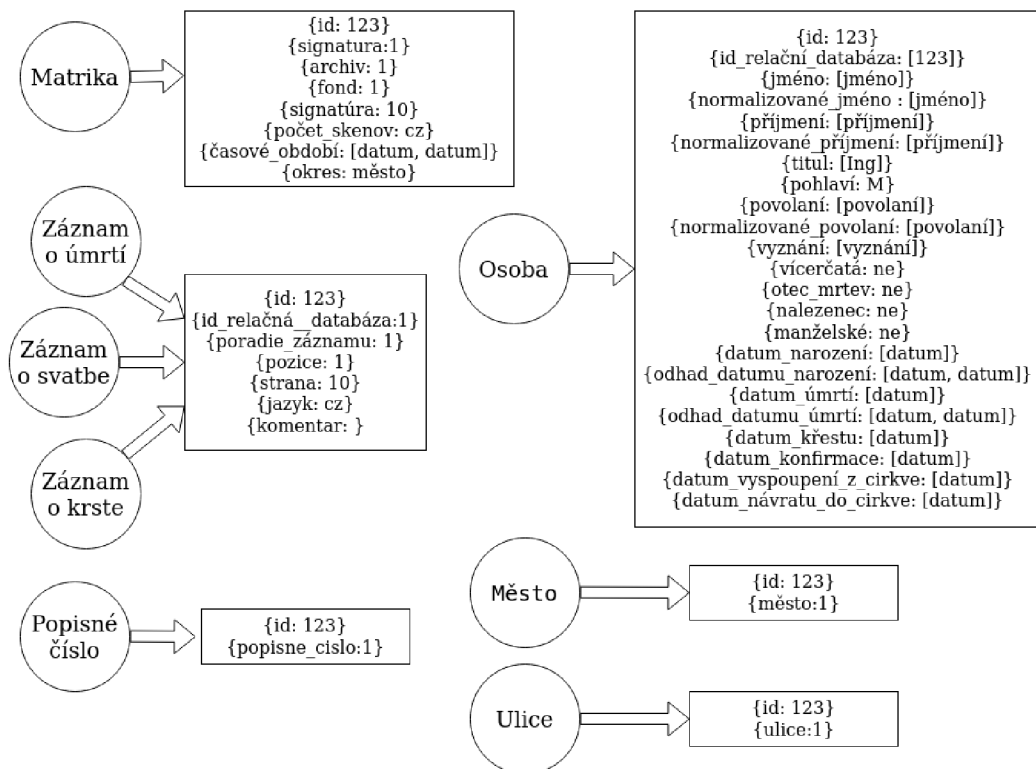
Matrika

{id: 123}
{signatura:1}
{archiv: 1}
{fond: 1}
{signatúra: 10}
{počet_skenov: cz}
{časové_období: [datum, datum]}
{okres: město}

Záznam o úmrtí

Záznam o svatbe

Záznam o krste

{id: 123}
{id_relačná__databáza:1}
{poradie_záznamu: 1}
{pozice: 1}
{strana: 10}
{jazyk: cz}
{komentar: }

Osoba

{id: 123}
{id_relační_databáza: [123]}
{jméno: [jméno]}
{normalizované_jméno : [jméno]}
{příjmení: [příjmení]}
{normalizované_příjmení: [příjmení]}
{titul: [Ing]}
{pohlaví: M}
{povolaní: [povolaní]}
{normalizované_povolaní: [povolaní]}
{vyznání: [vyznání]}
{vícerčatá: ne}
{otec_mrtev: ne}
{nalezenec: ne}
{manželské: ne}
{datum_narození: [datum]}
{odhad_datumu_narození: [datum, datum]}
{datum_úmrtí: [datum]}
{odhad_datumu_úmrtí: [datum, datum]}
{datum_křestu: [datum]}
{datum_konfirmace: [datum]}
{datum_vyspoupení_z_cirkve: [datum]}
{datum_návratu_do_cirkve: [datum]}

Město

{id: 123}
{město:1}

Popisné číslo

{id: 123}
{popisne_cislo:1}

Ulice

{id: 123}
{ulice:1}